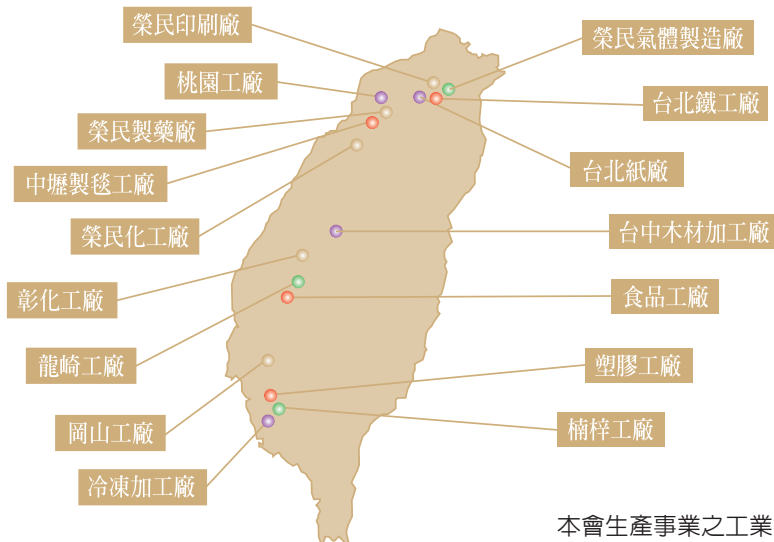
榮民印刷廠

榮民氣體製造廠

桃園工廠

台北鐵工廠

榮民製藥廠

台北紙廠

中壢製毯工廠

榮民化工廠

台中木材加工廠

彰化工廠

食品工廠

龍崎工廠

塑膠工廠

岡山工廠

楠梓工廠

冷凍加工廠

本會生產事業之工業